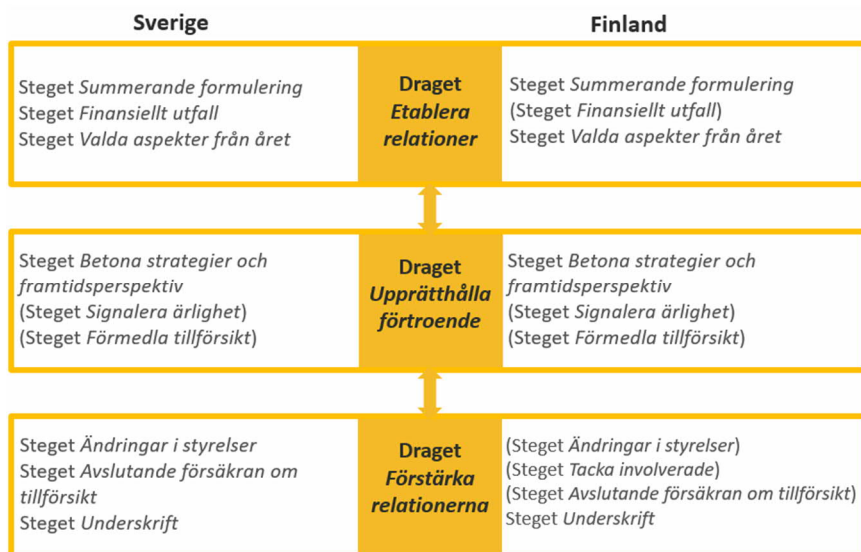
Sverige

Finland

Steget *Summerande formulering*
Steget *Finansiellt utfall*
Steget *Valda aspekter från året*

Draget *Etablera relationer*

Steget *Summerande formulering*
(Steget *Finansiellt utfall*)
Steget *Valda aspekter från året*

Steget *Betona strategier och framtidsperspektiv*
(Steget *Signalera ärlighet*)
(Steget *Förmedla tillförsikt*)

Draget *Upprätthålla förtroende*

Steget *Betona strategier och framtidsperspektiv*
(Steget *Signalera ärlighet*)
(Steget *Förmedla tillförsikt*)

Steget *Ändringar i styrelser*
Steget *Avslutande försäkran om tillförsikt*
Steget *Underskrift*

Draget *Förstärka relationerna*

(Steget *Ändringar i styrelser*)
(Steget *Tacka involverade*)
(Steget *Avslutande försäkran om tillförsikt*)
Steget *Underskrift*